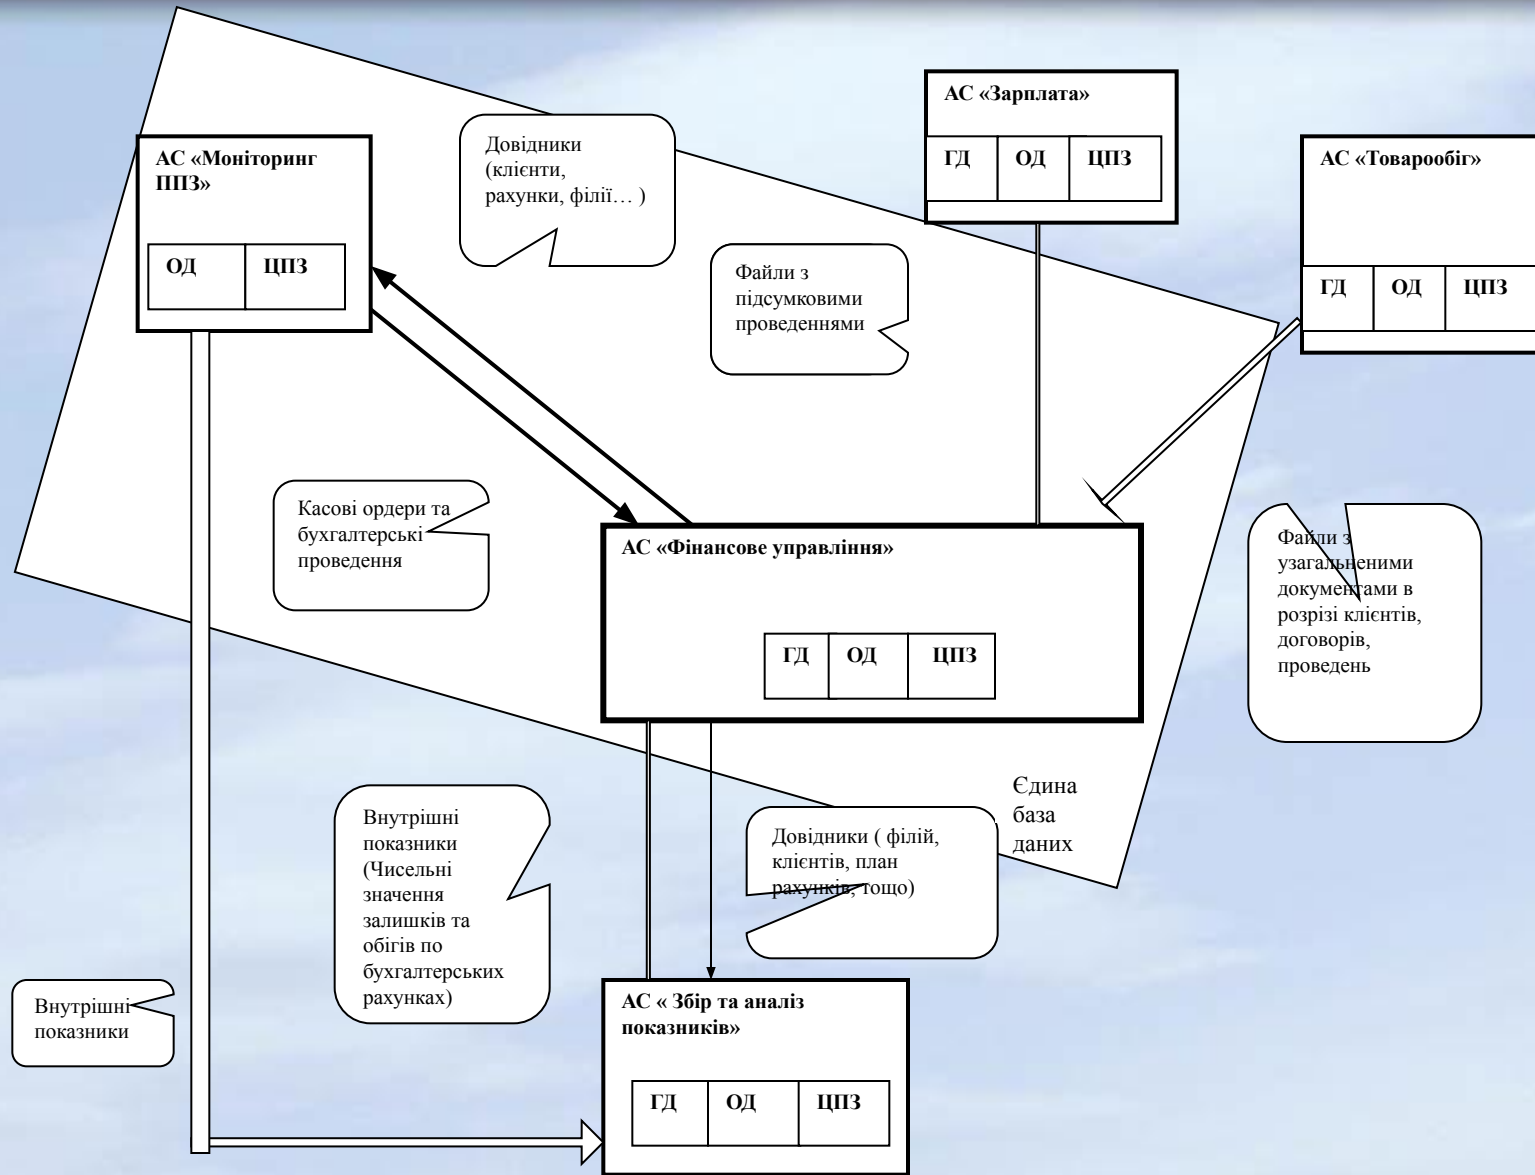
АС «Моніторинг ППЗ»

| ОД | ЦПЗ |
|---|---|

Довідники (клієнти, рахунки, філії… )

АС «Зарплата»

| ГД | ОД | ЦПЗ |
|---|---|---|

АС «Товарообіг»

| ГД | ОД | ЦПЗ |
|---|---|---|

Файли з підсумковими проведеннями

Касові ордери та бухгалтерські проведення

АС «Фінансове управління»

| ГД | ОД | ЦПЗ |
|---|---|---|

Файли з узагальненими документами в розрізі клієнтів, договорів, проведень

Єдина база даних

Внутрішні показники (Чисельні значення залишків та обігів по бухгалтерських рахунках)

Довідники ( філій, клієнтів, план рахунків, тощо)

Внутрішні показники

АС « Збір та аналіз показників»

| ГД | ОД | ЦПЗ |
|---|---|---|